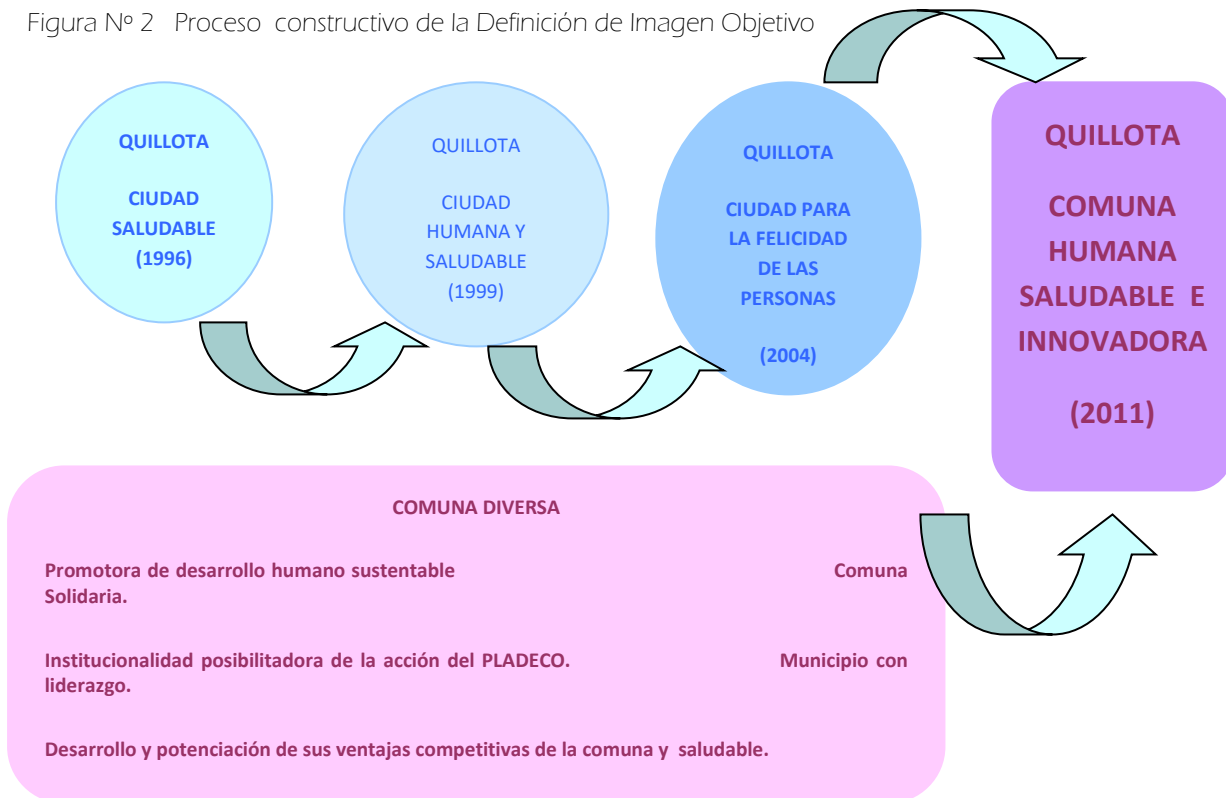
Figura Nº 2 Proceso constructivo de la Definición de Imagen Objetivo

QUILLOTA

CIUDAD SALUDABLE (1996)

QUILLOTA

CIUDAD HUMANA Y SALUDABLE (1999)

QUILLOTA

CIUDAD PARA LA FELICIDAD DE LAS PERSONAS

(2004)

QUILLOTA

COMUNA HUMANA SALUDABLE E INNOVADORA

(2011)

COMUNA DIVERSA

Promotora de desarrollo humano sustentable Comuna Solidaria.

Institucionalidad posibilitadora de la acción del PLADECO. Municipio con liderazgo.

Desarrollo y potenciación de sus ventajas competitivas de la comuna y saludable.